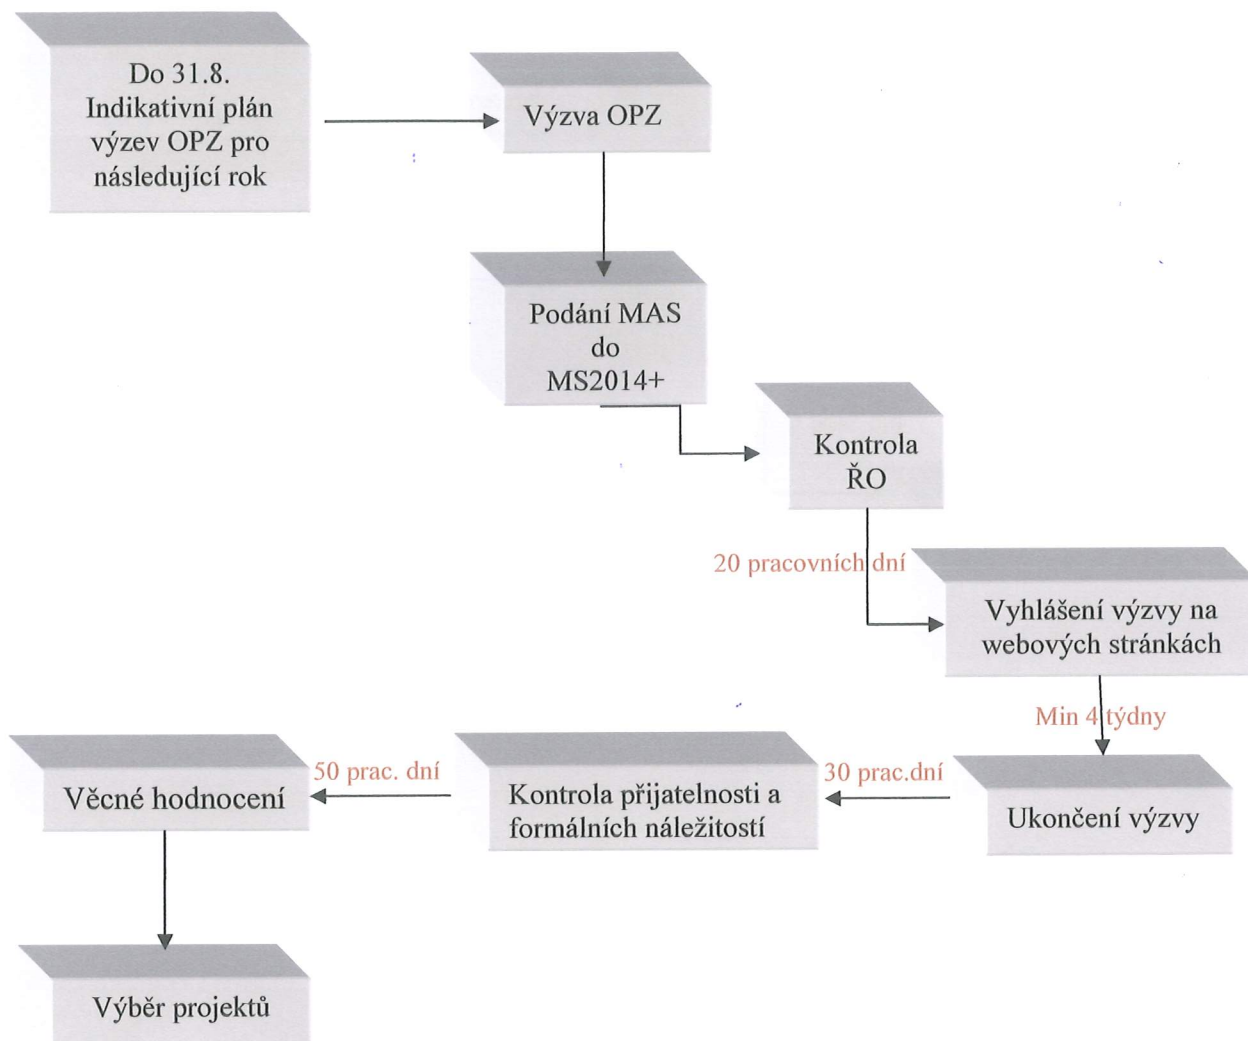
Do 31.8.
Indikativní plán výzev OPZ pro následující rok

Výzva OPZ

Podání MAS do MS2014+

Kontrola ŘO

20 pracovních dní

Vyhlášení výzvy na webových stránkách

Min 4 týdny

Ukončení výzvy

30 prac.dní

Kontrola přijatelnosti a formálních náležitostí

50 prac. dní

Věcné hodnocení

Výběr projektů